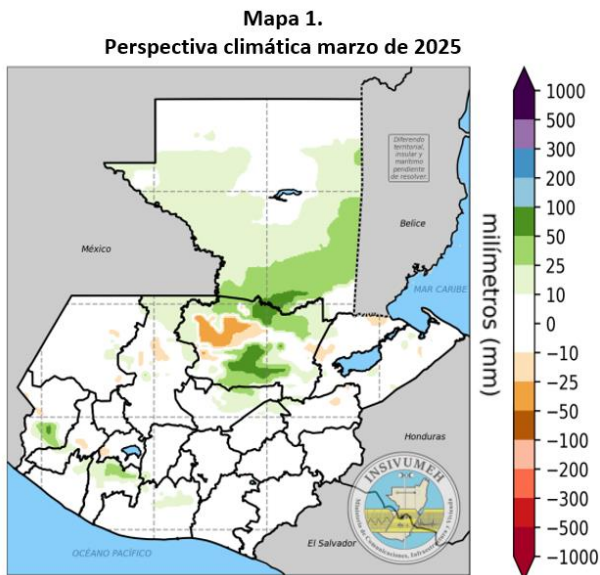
Mapa 1.
Perspectiva climática marzo de 2025

Diferendo territorial, insular y marítimo pendiente de resolver

México

Belice

MAR CARIBE

Honduras

El Salvador

OCÉANO PACÍFICO

INSIVUMEH

Ministerio de Comunicaciones, Infraestructura y Vivienda

milímetros (mm)

1000
500
300
200
100
50
25
10
0
-10
-25
-50
-100
-200
-300
-500
-1000